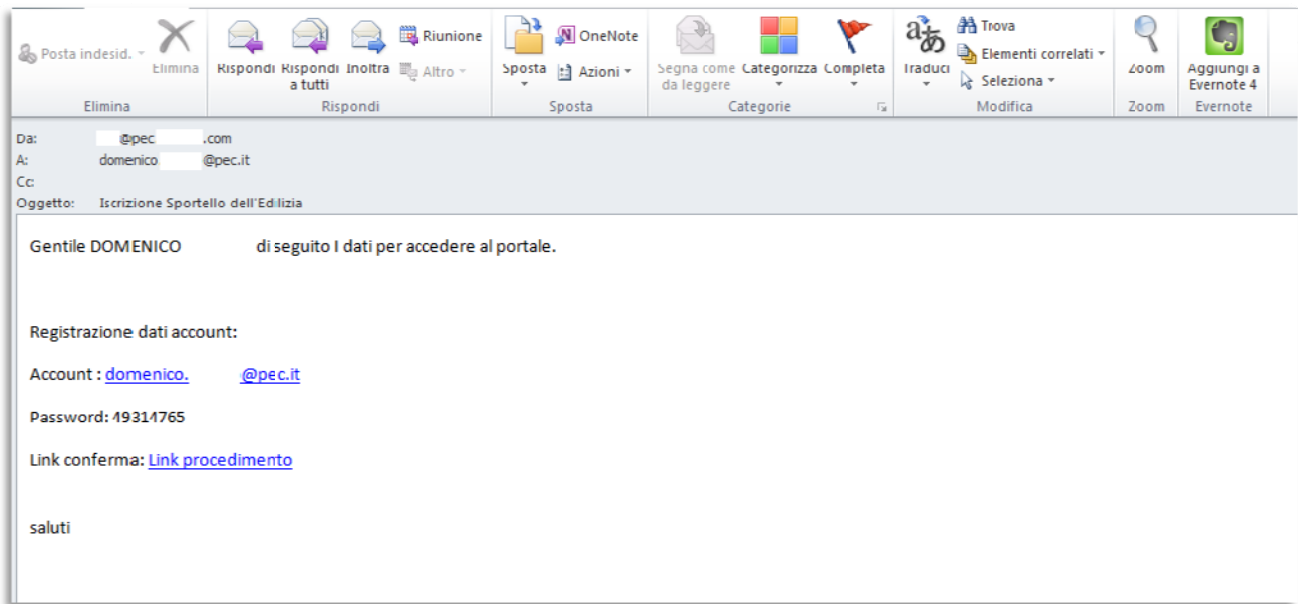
Posta indesid. Elimina
Elimina
Rispondi Rispondi a tutti Inoltra Riunione Altro
Rispondi
Sposta OneNote Azioni
Sposta
Segna come da leggere Categorizza Completa
Categorie
Traduci Trova Elementi correlati Seleziona
Modifica
Zoom
Zoom
Aggiungi a Evernote 4
Evernote

Da: @pec .com
A: domenico @pec.it
Cc:
Oggetto: Iscrizione Sportello dell'Edilizia

Gentile DOMENICO di seguito I dati per accedere al portale.

Registrazione dati account:

Account : domenico. @pec.it

Password: 49314765

Link conferma: Link procedimento

saluti